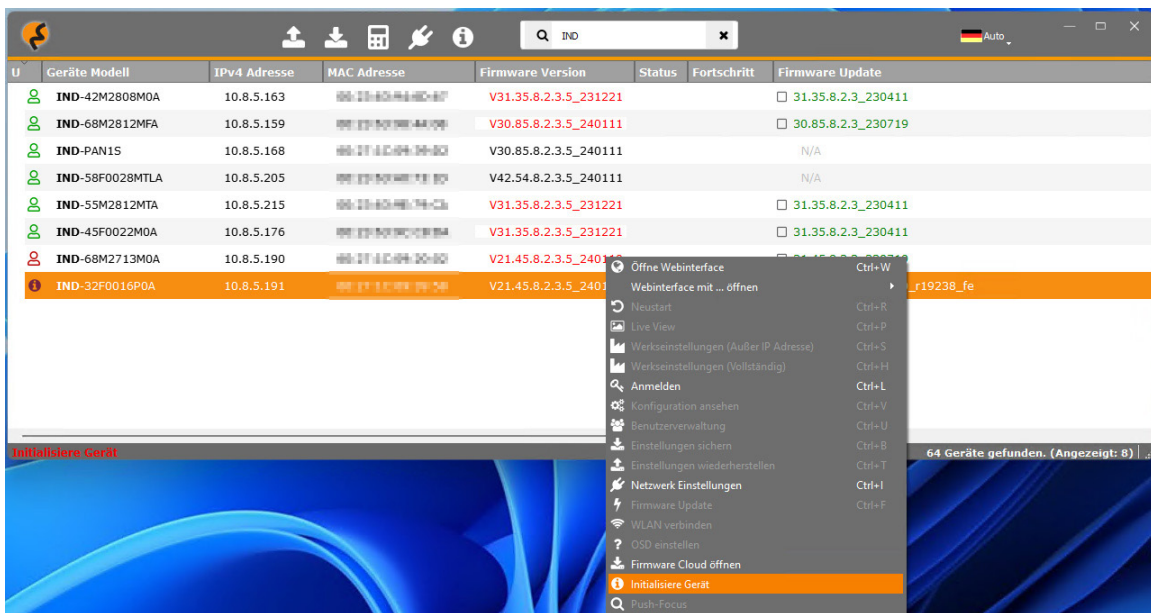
IND

Auto

| U | Geräte Modell | IPv4 Adresse | MAC Adresse | Firmware Version | Status | Fortschritt | Firmware Update |
|---|---|---|---|---|---|---|---|
| | IND-42M2808M0A | 10.8.5.163 | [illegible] | V31.35.8.2.3.5_231221 | | | 31.35.8.2.3_230411 |
| | IND-68M2812MFA | 10.8.5.159 | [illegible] | V30.85.8.2.3.5_240111 | | | 30.85.8.2.3_230719 |
| | IND-PAN1S | 10.8.5.168 | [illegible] | V30.85.8.2.3.5_240111 | | | N/A |
| | IND-58F0028MTLA | 10.8.5.205 | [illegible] | V42.54.8.2.3.5_240111 | | | N/A |
| | IND-55M2812MTA | 10.8.5.215 | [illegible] | V31.35.8.2.3.5_231221 | | | 31.35.8.2.3_230411 |
| | IND-45F0022M0A | 10.8.5.176 | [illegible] | V31.35.8.2.3.5_231221 | | | 31.35.8.2.3_230411 |
| | IND-68M2713M0A | 10.8.5.190 | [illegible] | V21.45.8.2.3.5_2401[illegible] | | | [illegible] |
| | IND-32F0016P0A | 10.8.5.191 | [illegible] | V21.45.8.2.3.5_2401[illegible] | | | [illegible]_r19238_fe |

Öffne Webinterface Ctrl+W
Webinterface mit ... öffnen
Neustart Ctrl+R
Live View Ctrl+P
Werkseinstellungen (Außer IP Adresse) Ctrl+S
Werkseinstellungen (Vollständig) Ctrl+H
Anmelden Ctrl+L
Konfiguration ansehen Ctrl+V
Benutzerverwaltung Ctrl+U
Einstellungen sichern Ctrl+B
Einstellungen wiederherstellen Ctrl+T
Netzwerk Einstellungen Ctrl+I
Firmware Update Ctrl+F
WLAN verbinden
OSD einstellen
Firmware Cloud öffnen
Initialisiere Gerät
Push-Focus

Initialisiere Gerät
64 Geräte gefunden. (Angezeigt: 8)